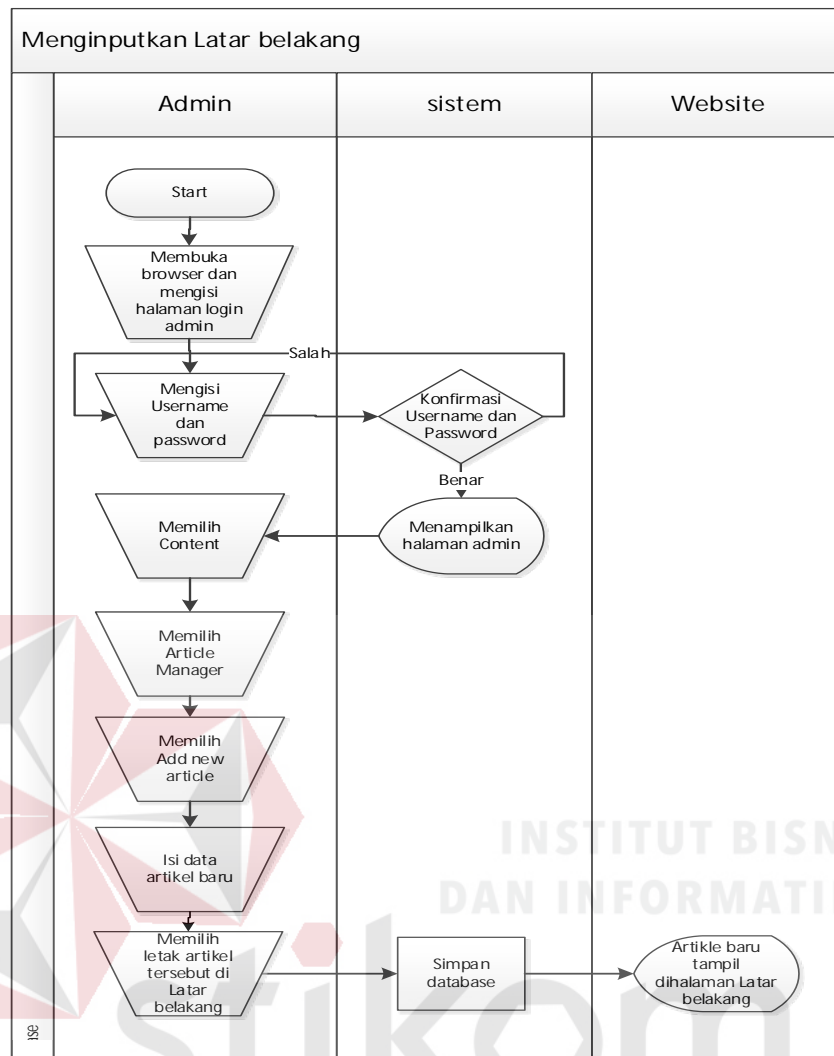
Menginputkan Latar belakang

Admin

sistem

Website

Start

Membuka browser dan mengisi halaman login admin

Salah

Mengisi Username dan password

Konfirmasi Username dan Password

Benar

Memilih Content

Menampilkan halaman admin

Memilih Article Manager

Memilih Add new article

Isi data artikel baru

Memilih letak artikel tersebut di Latar belakang

Simpan database

Artikle baru tampil dihalaman Latar belakang

INSTITUT BISN
DAN INFORMATI

stikom

ise